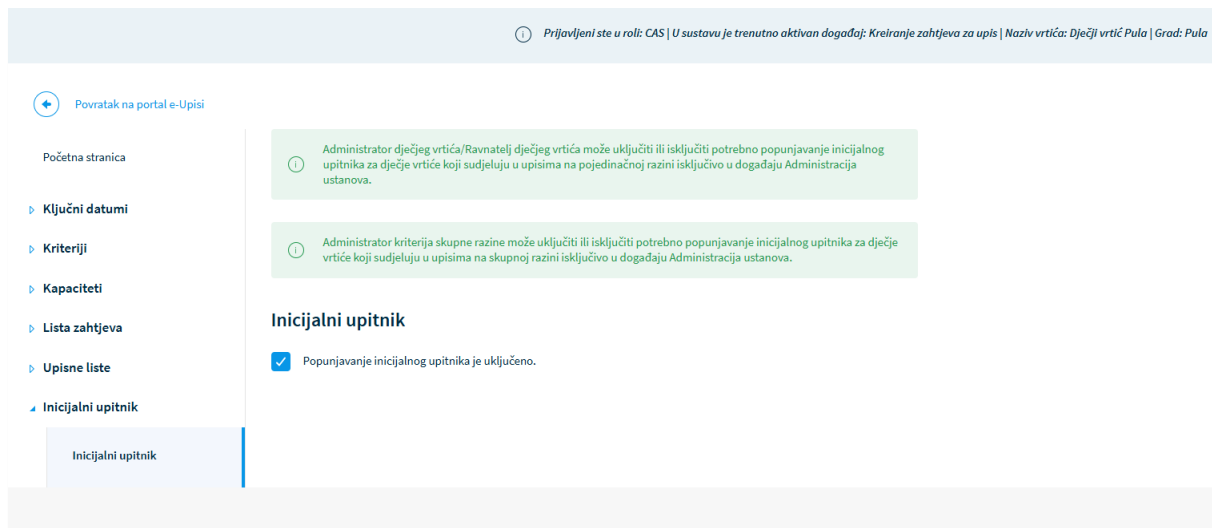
Prijavljeni ste u roli: CAS | U sustavu je trenutno aktivan događaj: Kreiranje zahtjeva za upis | Naziv vrtića: Dječji vrtić Pula | Grad: Pula

Povratak na portal e-Upisi

Početna stranica

Ključni datumi

Kriteriji

Kapaciteti

Lista zahtjeva

Upisne liste

Inicijalni upitnik

Inicijalni upitnik

Administrator dječjeg vrtića/Ravnatelj dječjeg vrtića može uključiti ili isključiti potrebno popunjavanje inicijalnog upitnika za dječje vrtiće koji sudjeluju u upisima na pojedinačnoj razini isključivo u događaju Administracija ustanova.

Administrator kriterija skupne razine može uključiti ili isključiti potrebno popunjavanje inicijalnog upitnika za dječje vrtiće koji sudjeluju u upisima na skupnoj razini isključivo u događaju Administracija ustanova.

Inicijalni upitnik

Popunjavanje inicijalnog upitnika je uključeno.